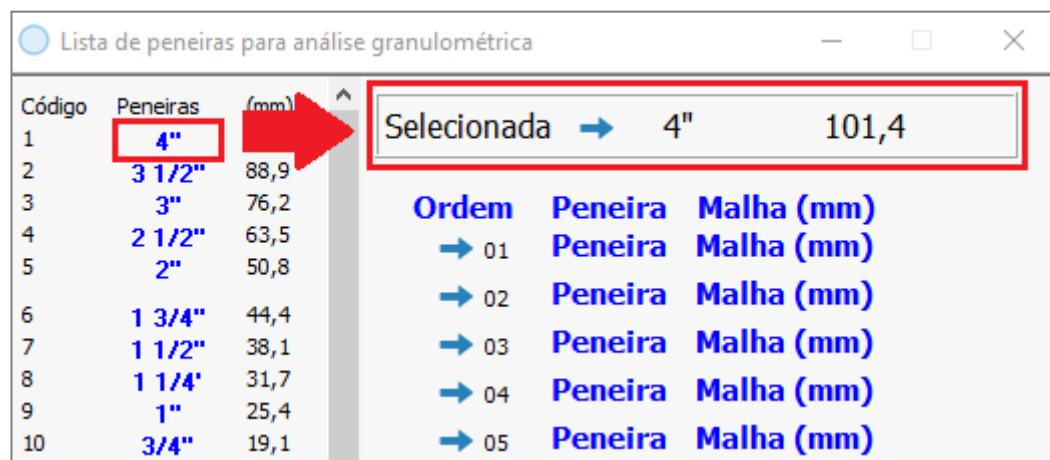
Lista de peneiras para análise granulométrica

| Código | Peneiras | (mm) |
|---|---|---|
| 1 | 4" | |
| 2 | 3 1/2" | 88,9 |
| 3 | 3" | 76,2 |
| 4 | 2 1/2" | 63,5 |
| 5 | 2" | 50,8 |
| 6 | 1 3/4" | 44,4 |
| 7 | 1 1/2" | 38,1 |
| 8 | 1 1/4' | 31,7 |
| 9 | 1" | 25,4 |
| 10 | 3/4" | 19,1 |

Selecionada ➔ 4" 101,4

| Ordem | Peneira | Malha (mm) |
|---|---|---|
| ➔ 01 | Peneira | Malha (mm) |
| ➔ 02 | Peneira | Malha (mm) |
| ➔ 03 | Peneira | Malha (mm) |
| ➔ 04 | Peneira | Malha (mm) |
| ➔ 05 | Peneira | Malha (mm) |